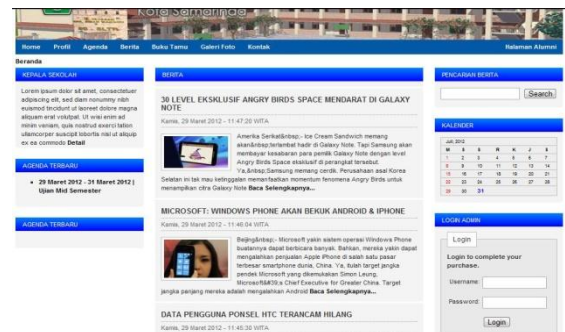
Kota Samarinda

Home Profil Agenda Berita Buku Tamu Galeri Foto Kontak Halaman Alumni

Beranda

KEPALA SEKOLAH

Lorem ipsum dolor sit amet, consectetuer adipiscing elit, sed diam nonummy nibh euismod tincidunt ut laoreet dolore magna aliquam erat volutpat. Ut wisi enim ad minim veniam, quis nostrud exerci tation ullamcorper suscipit lobortis nisl ut aliquip ex ea commodo Detail

AGENDA TERBARU

• 29 Maret 2012 - 31 Maret 2012 | Ujian Mid Semester

AGENDA TERBARU

BERITA

30 LEVEL EKSKLUSIF ANGRY BIRDS SPACE MENDARAT DI GALAXY NOTE

Kamis, 29 Maret 2012 - 11:47:20 WITA

Amerika Serikat&nbsp;- Ice Cream Sandwich memang akan&nbsp;terlambat hadir di Galaxy Note. Tapi Samsung akan membayar kesabaran para pemilik Galaxy Note dengan level Angry Birds Space eksklusif di perangkat tersebut. Ya,&nbsp;Samsung memang cerdik. Perusahaan asal Korea Selatan ini tak mau ketinggalan memanfaatkan momentum fenomena Angry Birds untuk menampilkan citra Galaxy Note Baca Selengkapnya...

MICROSOFT: WINDOWS PHONE AKAN BEKUK ANDROID & IPHONE

Kamis, 29 Maret 2012 - 11:46:04 WITA

Beijing&nbsp;- Microsoft yakin sistem operasi Windows Phone buatannya dapat berbicara banyak. Bahkan, mereka yakin dapat mengalahkan penjualan Apple iPhone di salah satu pasar terbesar smartphone dunia, China. Ya, itulah target jangka pendek Microsoft yang dikemukakan Simon Leung, Microsoft&#39;s Chief Executive for Greater China. Target jangka panjang mereka adalah mengalahkan Android Baca Selengkapnya...

DATA PENGGUNA PONSEL HTC TERANCAM HILANG

Kamis, 29 Maret 2012 - 11:45:30 WITA

PENCARIAN BERITA

Search

KALENDER

JULI 2012

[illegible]

LOGIN ADMIN

Login

Login to complete your purchase.

Username:

Password:

Login